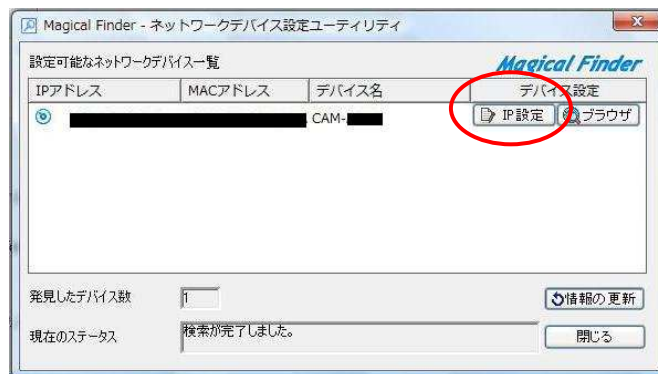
Magical Finder - ネットワークデバイス設定ユーティリティ

設定可能なネットワークデバイス一覧

Magical Finder

| IPアドレス | MACアドレス | デバイス名 | デバイス設定 |
|---|---|---|---|
| | | CAM- | IP設定 ブラウザ |

発見したデバイス数 1

情報の更新

現在のステータス 検索が完了しました。

閉じる